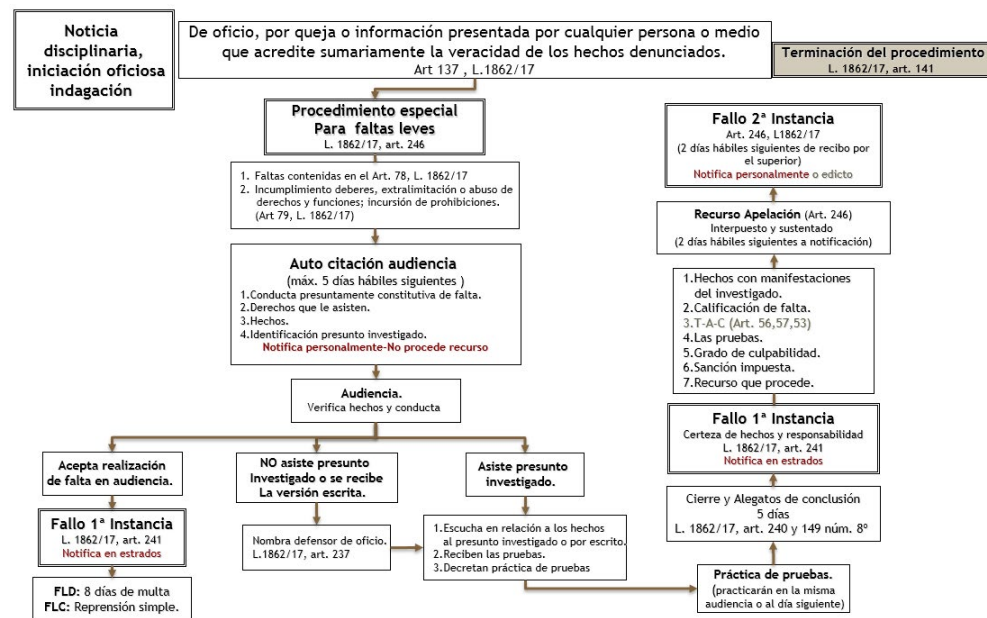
Noticia disciplinaria, iniciación oficiosa indagación

De oficio, por queja o información presentada por cualquier persona o medio que acredite sumariamente la veracidad de los hechos denunciados.
Art 137 , L.1862/17

Terminación del procedimiento
L. 1862/17, art. 141

Procedimiento especial
Para faltas leves
L. 1862/17, art. 246

1. Faltas contenidas en el Art. 78, L. 1862/17
2. Incumplimiento deberes, extralimitación o abuso de derechos y funciones; incursión de prohibiciones. (Art 79, L. 1862/17)

Auto citación audiencia
(máx. 5 días hábiles siguientes )
1.Conducta presuntamente constitutiva de falta.
2.Derechos que le asisten.
3.Hechos.
4.Identificación presunto investigado.
Notifica personalmente-No procede recurso

Audiencia.
Verifica hechos y conducta

Acepta realización de falta en audiencia.

Fallo 1ª Instancia
L. 1862/17, art. 241
Notifica en estrados

FLD: 8 días de multa
FLC: Reprensión simple.

NO asiste presunto investigado o se recibe La versión escrita.

Nombra defensor de oficio.
L.1862/17, art. 237

Asiste presunto investigado.

1.Escucha en relación a los hechos al presunto investigado o por escrito.
2.Reciben las pruebas.
3.Decretan práctica de pruebas

Práctica de pruebas.
(practicarán en la misma audiencia o al día siguiente)

Cierre y Alegatos de conclusión
5 días
L. 1862/17, art. 240 y 149 núm. 8º

Fallo 1ª Instancia
Certeza de hechos y responsabilidad
L. 1862/17, art. 241
Notifica en estrados

1.Hechos con manifestaciones del investigado.
2.Calificación de falta.
3.T-A-C (Art. 56,57,53)
4.Las pruebas.
5.Grado de culpabilidad.
6.Sanción impuesta.
7.Recurso que procede.

Recurso Apelación (Art. 246)
Interpuesto y sustentado
(2 días hábiles siguientes a notificación)

Fallo 2ª Instancia
Art. 246, L1862/17
(2 días hábiles siguientes de recibo por el superior)
Notifica personalmente o edicto